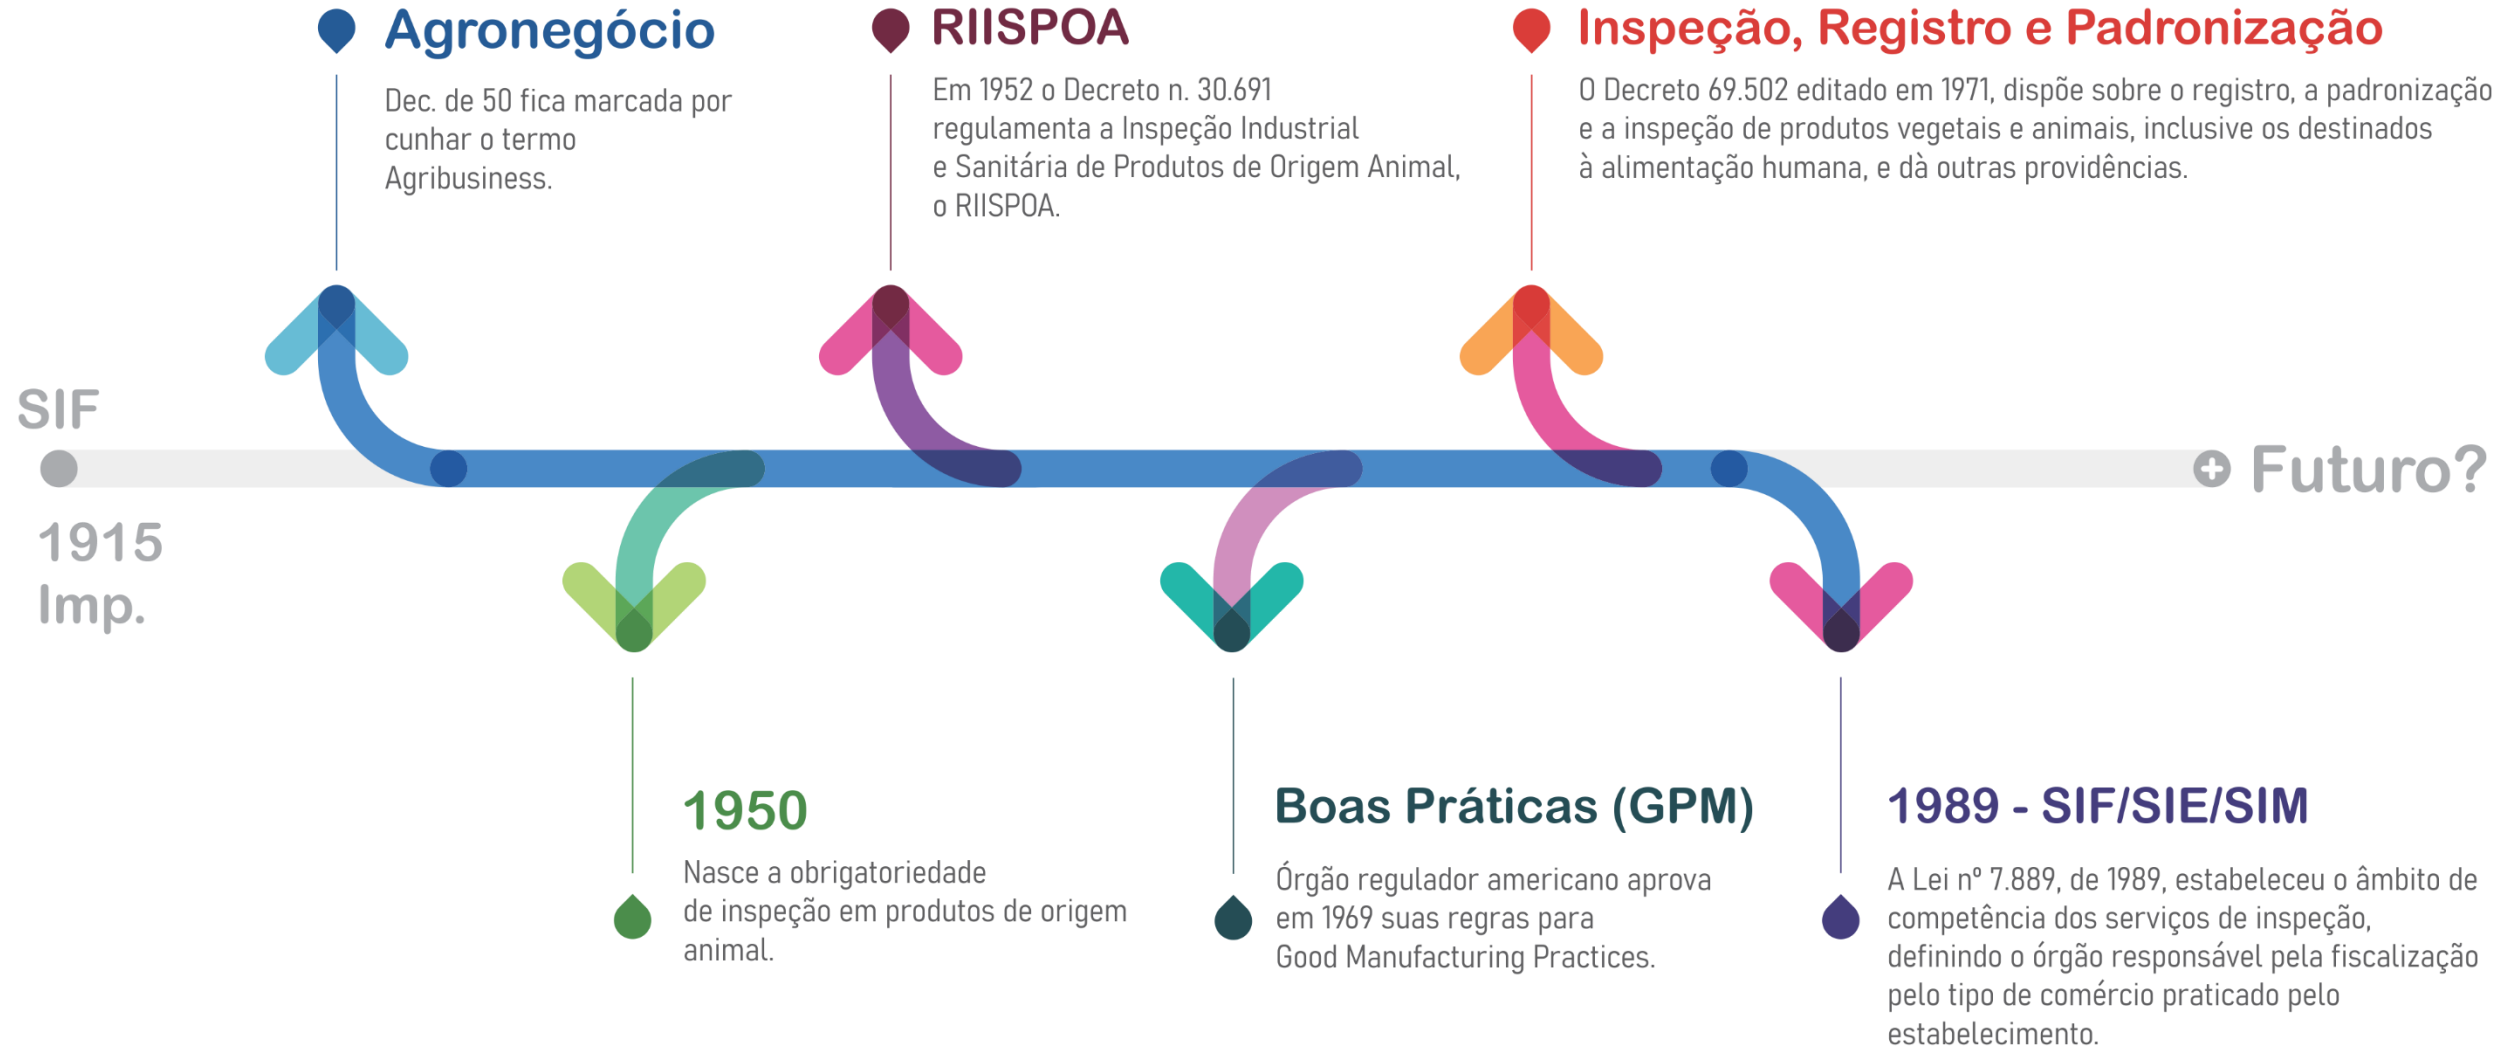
Agronegócio

Dec. de 50 fica marcada por cunhar o termo Agribusiness.

RIISPOA

Em 1952 o Decreto n. 30.691 regulamenta a Inspeção Industrial e Sanitária de Produtos de Origem Animal, o RIISPOA.

Inspeção, Registro e Padronização

O Decreto 69.502 editado em 1971, dispõe sobre o registro, a padronização e a inspeção de produtos vegetais e animais, inclusive os destinados à alimentação humana, e dà outras providências.

SIF

1915
Imp.

Futuro?

1950

Nasce a obrigatoriedade de inspeção em produtos de origem animal.

Boas Práticas (GPM)

Órgão regulador americano aprova em 1969 suas regras para Good Manufacturing Practices.

1989 - SIF/SIE/SIM

A Lei nº 7.889, de 1989, estabeleceu o âmbito de competência dos serviços de inspeção, definindo o órgão responsável pela fiscalização pelo tipo de comércio praticado pelo estabelecimento.